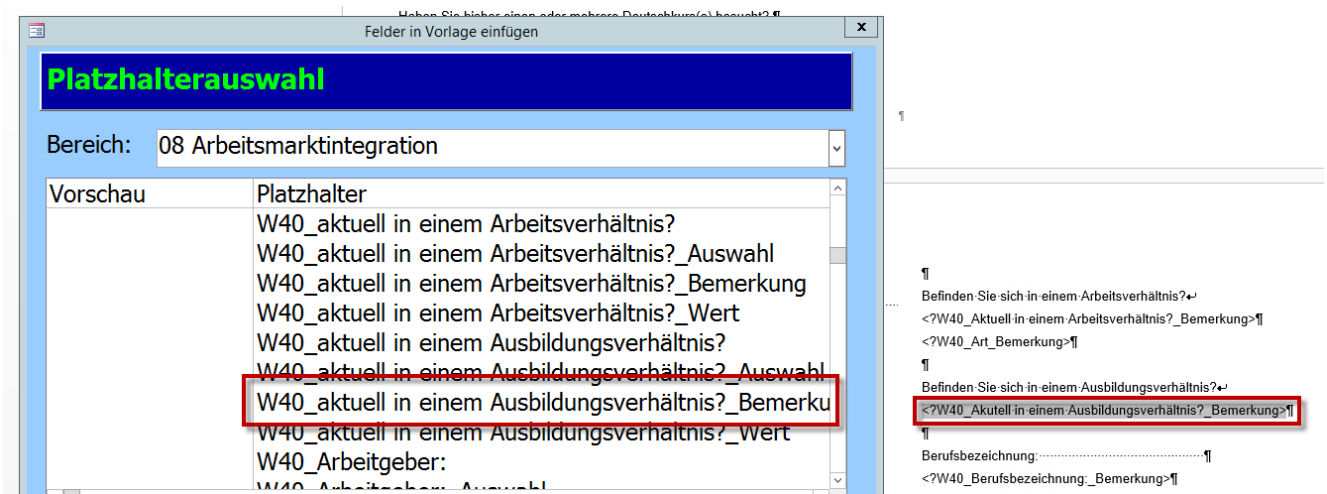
Haben Sie bisher einen oder mehrere Deutschkurs(e) besucht?¶

Felder in Vorlage einfügen

x

Platzhalterauswahl

Bereich: 08 Arbeitsmarktintegration

| Vorschau | Platzhalter |
|---|---|
| | W40_aktuell in einem Arbeitsverhältnis? |
| | W40_aktuell in einem Arbeitsverhältnis?_Auswahl |
| | W40_aktuell in einem Arbeitsverhältnis?_Bemerkung |
| | W40_aktuell in einem Arbeitsverhältnis?_Wert |
| | W40_aktuell in einem Ausbildungsverhältnis? |
| | W40_aktuell in einem Ausbildungsverhältnis?_Auswahl |
| | W40_aktuell in einem Ausbildungsverhältnis?_Bemerku |
| | W40_aktuell in einem Ausbildungsverhältnis?_Wert |
| | W40_Arbeitgeber: |
| | W40_Arbeitgeber:_Auswahl |

¶

¶
Befinden Sie sich in einem Arbeitsverhältnis?↵
<?W40_Aktuell in einem Arbeitsverhältnis?_Bemerkung>¶
<?W40_Art_Bemerkung>¶
¶
Befinden Sie sich in einem Ausbildungsverhältnis?↵
<?W40_Akutell in einem Ausbildungsverhältnis?_Bemerkung>¶
¶
Berufsbezeichnung: ¶
<?W40_Berufsbezeichnung:_Bemerkung>¶